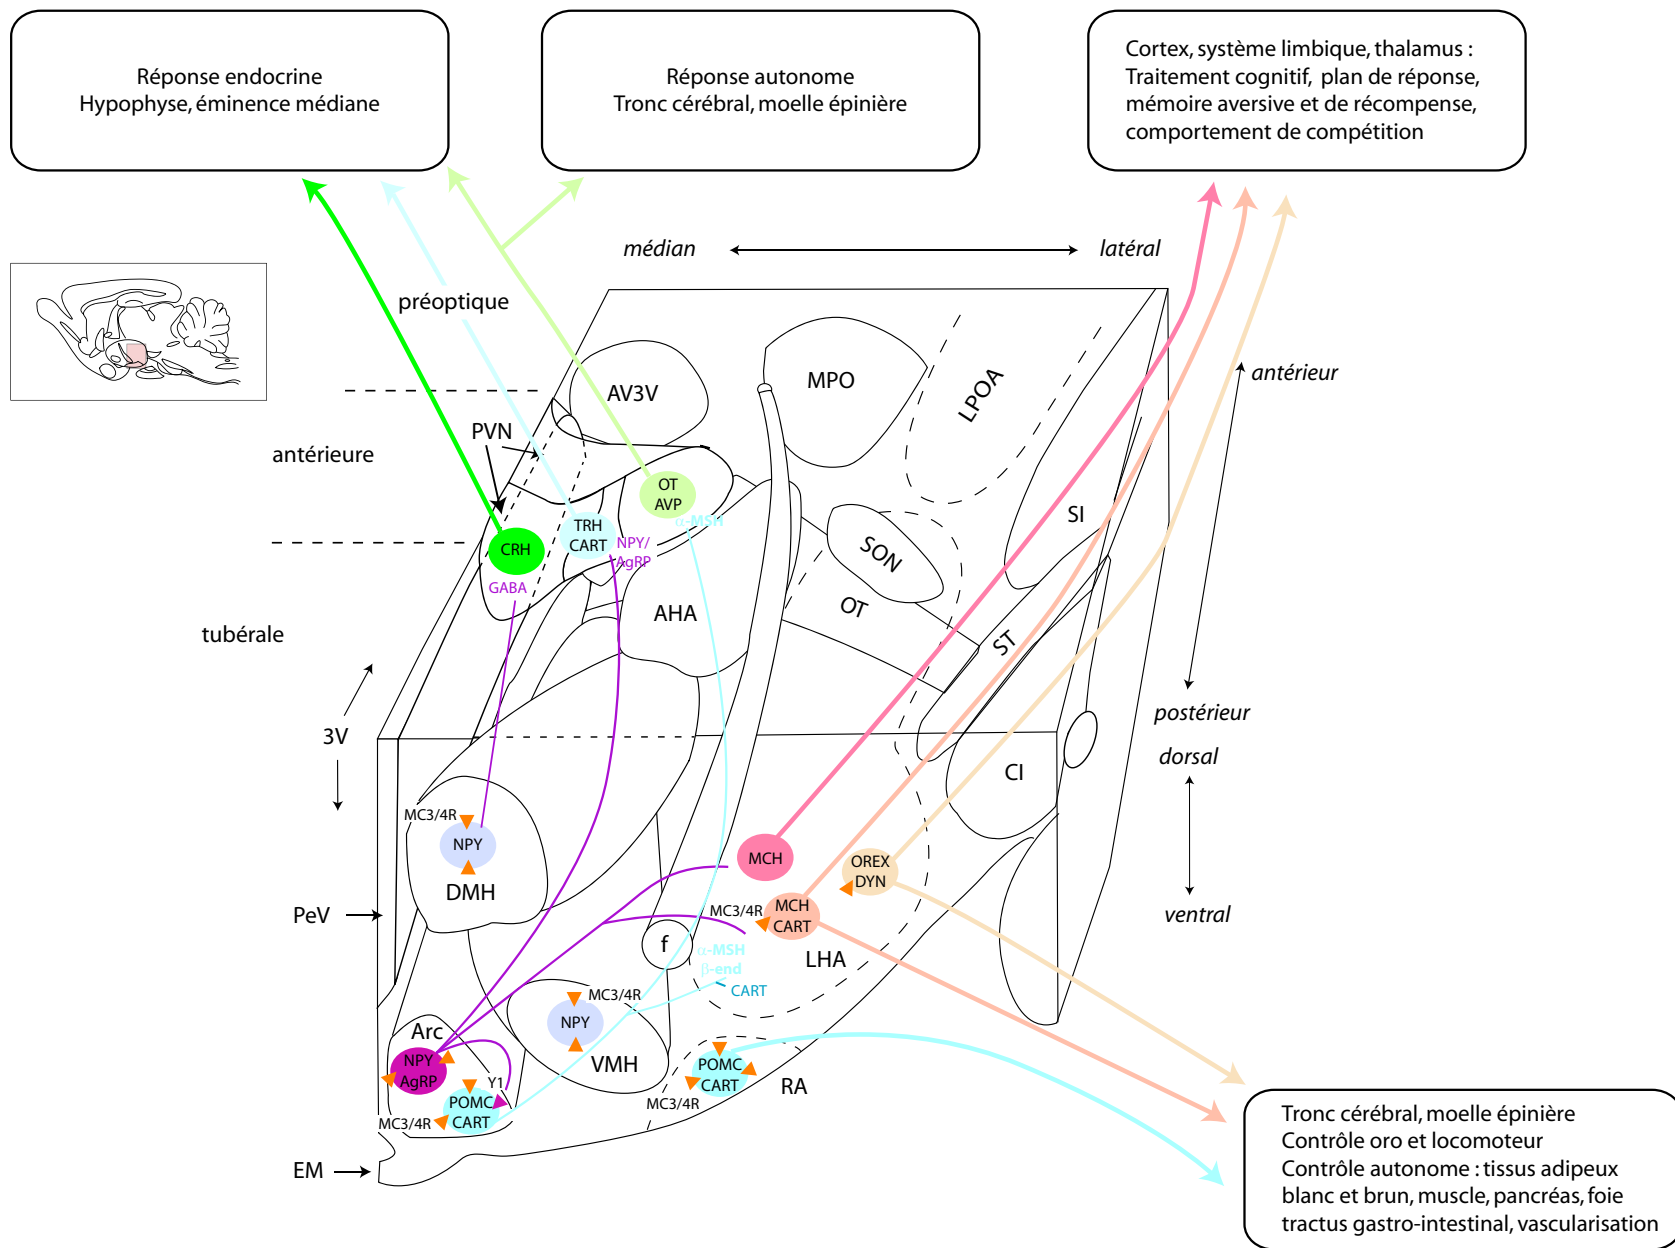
Réponse endocrine
Hypophyse, éminence médiane

Réponse autonome
Tronc cérébral, moelle épinière

Cortex, système limbique, thalamus :
Traitement cognitif, plan de réponse, mémoire aversive et de récompense, comportement de compétition

médian

latéral

préoptique

AV3V

MPO

LPOA

antérieur

PVN

antérieure

OT
AVP

α-MSH

TRH
CART

NPY/
AgRP

CRH

GABA

SON

SI

AHA

OT

tubérale

ST

postérieur

3V

dorsal

CI

MC3/4R

NPY

DMH

MCH

OREX
DYN

ventral

PeV

MC3/4R

MCH
CART

f

α-MSH
β-end

LHA

CART

MC3/4R

NPY

Arc

VMH

NPY
AgRP

Y1

POMC
CART

POMC
CART

RA

MC3/4R

MC3/4R

EM

Tronc cérébral, moelle épinière
Contrôle oro et locomoteur
Contrôle autonome : tissus adipeux blanc et brun, muscle, pancréas, foie tractus gastro-intestinal, vascularisation